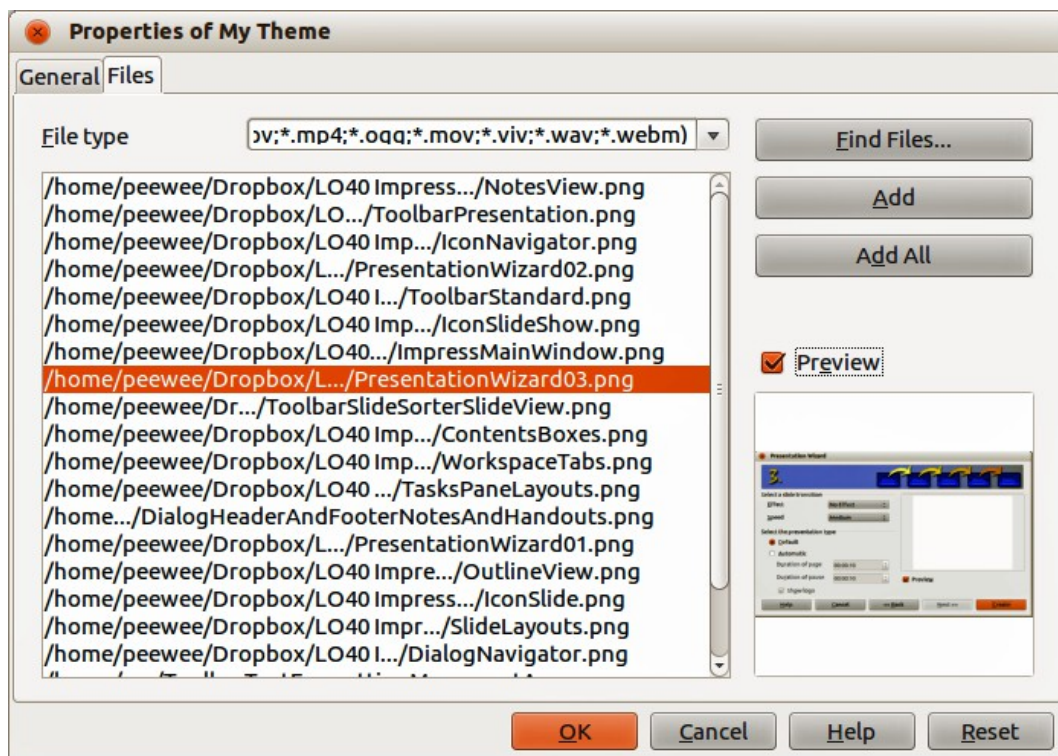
Properties of My Theme

General Files

File type
ov;*.mp4;*.ogg;*.mov;*.viv;*.wav;*.webm)

Find Files...

Add

Add All

Preview

/home/peewee/Dropbox/LO40 Impress.../NotesView.png
/home/peewee/Dropbox/LO.../ToolbarPresentation.png
/home/peewee/Dropbox/LO40 Imp.../IconNavigator.png
/home/peewee/Dropbox/L.../PresentationWizard02.png
/home/peewee/Dropbox/LO40 I.../ToolbarStandard.png
/home/peewee/Dropbox/LO40 Imp.../IconSlideShow.png
/home/peewee/Dropbox/LO40.../ImpressMainWindow.png
/home/peewee/Dropbox/L.../PresentationWizard03.png
/home/peewee/Dr.../ToolbarSlideSorterSlideView.png
/home/peewee/Dropbox/LO40 Imp.../ContentsBoxes.png
/home/peewee/Dropbox/LO40 Imp.../WorkspaceTabs.png
/home/peewee/Dropbox/LO40 .../TasksPaneLayouts.png
/home.../DialogHeaderAndFooterNotesAndHandouts.png
/home/peewee/Dropbox/L.../PresentationWizard01.png
/home/peewee/Dropbox/LO40 Impre.../OutlineView.png
/home/peewee/Dropbox/LO40 Impress.../IconSlide.png
/home/peewee/Dropbox/LO40 Impr.../SlideLayouts.png
/home/peewee/Dropbox/LO40 I.../DialogNavigator.png
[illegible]

OK Cancel Help Reset